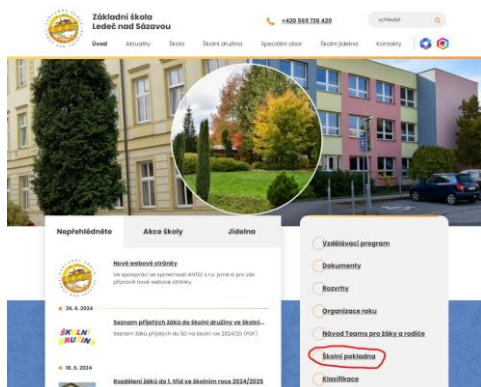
Základní škola Ledeč nad Sázavou

+420 569 726 420

vyhledat

Úvod Aktuality Škola Školní družina Speciální obor Školní jídelna Kontakty

Nepřehlédněte Akce školy Jídelna

Nové webové stránky
Ve spolupráci se společností ANTEE s.r.o. jsme si pro vás připravili nové webové stránky.

26. 6. 2024
Seznam přijatých žáků do školní družiny ve školní...
Seznam žáků přijatých do ŠD na školní rok 2024/25 (PDF).

ŠKOLNÍ DRUŽINA

18. 6. 2024
Rozdělení žáků do 1. tříd ve školním roce 2024/2025

Vzdělávací program
Dokumenty
Rozvrhy
Organizace roku
Návod Teams pro žáky a rodiče
Školní pokladna
Klasifikace